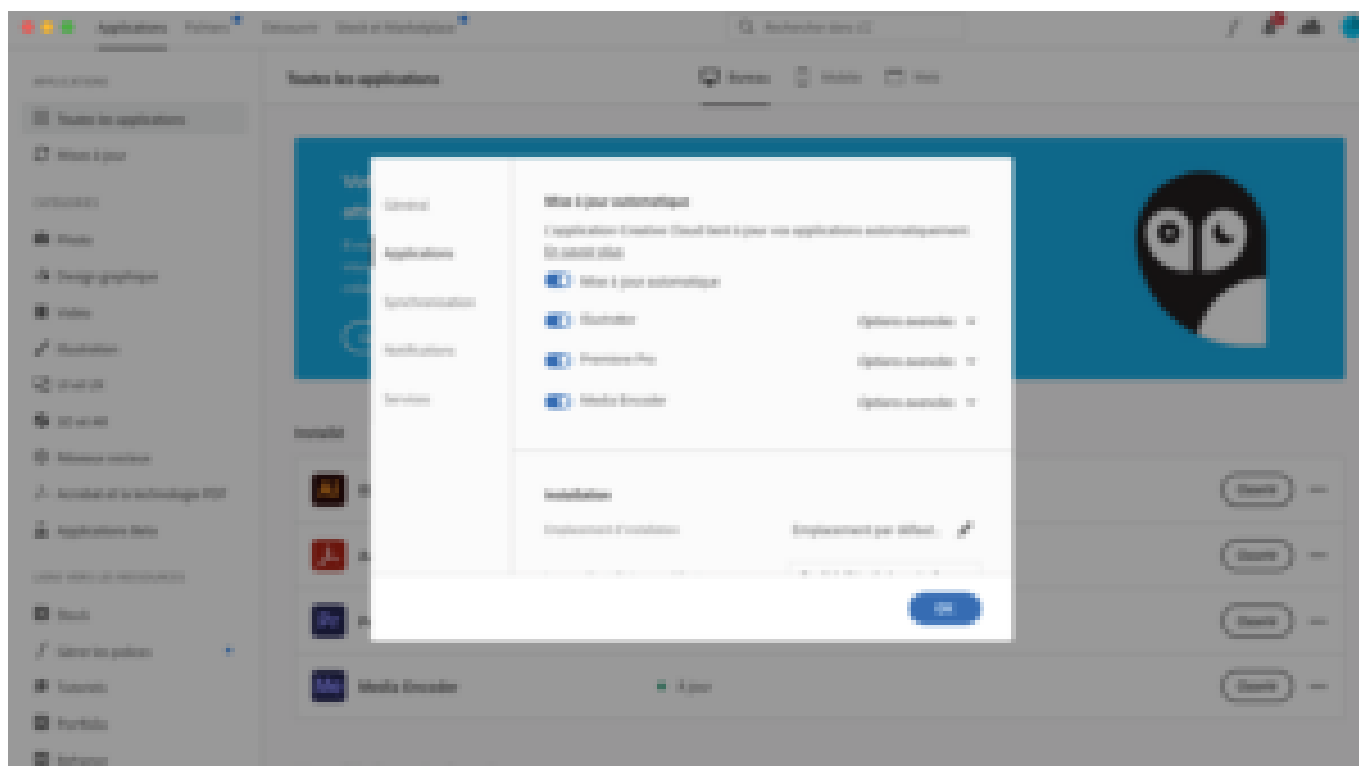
Applications Fichiers Découvrir Stock et Marketplace

Rechercher dans CC

APPLICATIONS

Toutes les applications

Mises à jour

CATÉGORIES

Photo

Design graphique

Vidéo

Illustration

UI et UX

3D et AR

Réseaux sociaux

Acrobat et la technologie PDF

Applications Bêta

LIENS VERS LES RESSOURCES

Stock

Gérer les polices

Tutoriels

Portfolio

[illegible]

Toutes les applications

Bureau Mobile Web

Installé

Ouvrir

Ouvrir

Ouvrir

Media Encoder

À jour

Ouvrir

Général

Applications

Synchronisation

Notifications

Services

Mise à jour automatique

L'application Creative Cloud tient à jour vos applications automatiquement. En savoir plus

Mise à jour automatique

Illustrator

Options avancées

Premiere Pro

Options avancées

Media Encoder

Options avancées

Installation

Emplacement d'installation

Emplacement par défaut

OK